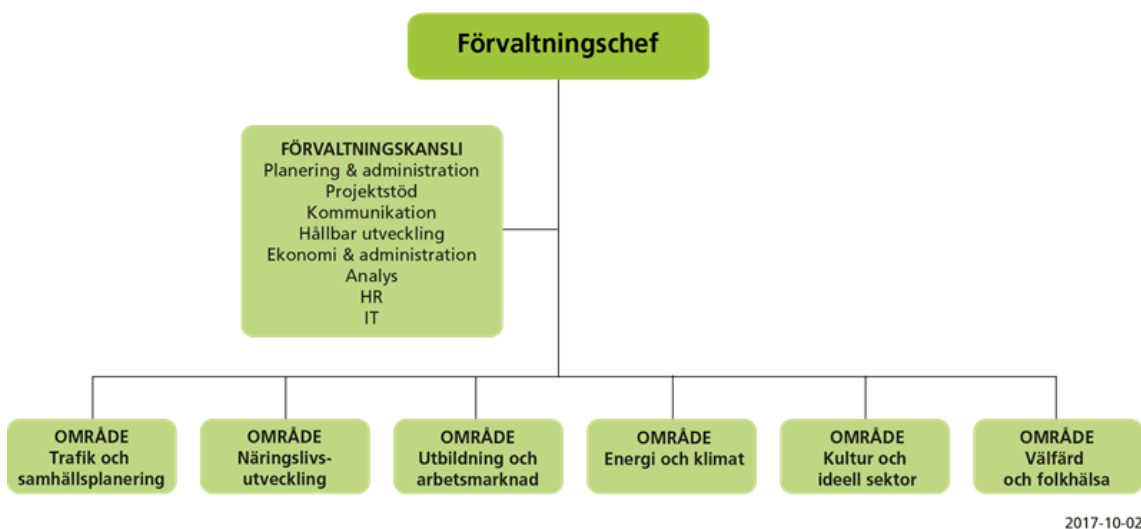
Förvaltningschef

FÖRVALTNINGSKANSLI
Planering & administration
Projektstöd
Kommunikation
Hållbar utveckling
Ekonomi & administration
Analys
HR
IT

OMRÅDE
Trafik och samhällsplanering

OMRÅDE
Näringslivsutveckling

OMRÅDE
Utbildning och arbetsmarknad

OMRÅDE
Energi och klimat

OMRÅDE
Kultur och ideell sektor

OMRÅDE
Välfärd och folkhälsa

2017-10-02